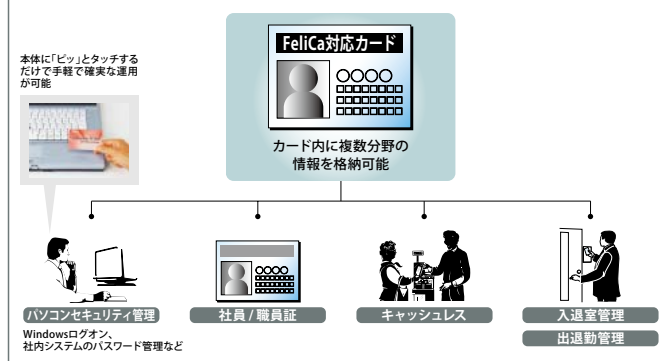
本体に「ピッ」とタッチするだけで手軽で確実な運用が可能

FeliCa対応カード

○○○○

カード内に複数分野の情報を格納可能

パソコンセキュリティ管理

Windowsログオン、社内システムのパスワード管理など

○○○○

社員 / 職員証

キャッシュレス

入退室管理

出退勤管理